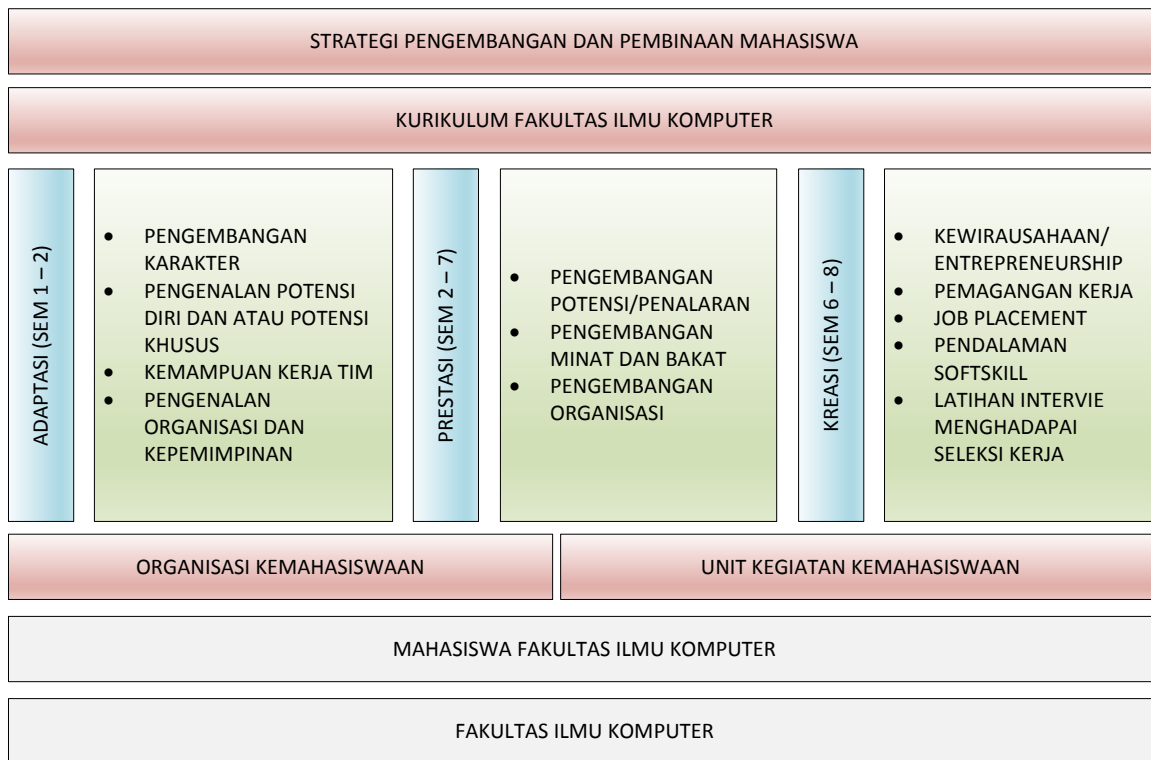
STRATEGI PENGEMBANGAN DAN PEMBINAAN MAHASISWA

KURIKULUM FAKULTAS ILMU KOMPUTER

ADAPTASI (SEM 1 – 2)

- PENGEMBANGAN KARAKTER
- PENGENALAN POTENSI DIRI DAN ATAU POTENSI KHUSUS
- KEMAMPUAN KERJA TIM
- PENGENALAN ORGANISASI DAN KEPEMIMPINAN

PRESTASI (SEM 2 – 7)

- PENGEMBANGAN POTENSI/PENALARAN
- PENGEMBANGAN MINAT DAN BAKAT
- PENGEMBANGAN ORGANISASI

KREASI (SEM 6 – 8)

- KEWIRAUSAHAAN/ ENTREPRENEURSHIP
- PEMAGANGAN KERJA
- JOB PLACEMENT
- PENDALAMAN SOFTSKILL
- LATIHAN INTERVIE MENGHADAPAI SELEKSI KERJA

ORGANISASI KEMAHASISWAAN

UNIT KEGIATAN KEMAHASISWAAN

MAHASISWA FAKULTAS ILMU KOMPUTER

FAKULTAS ILMU KOMPUTER